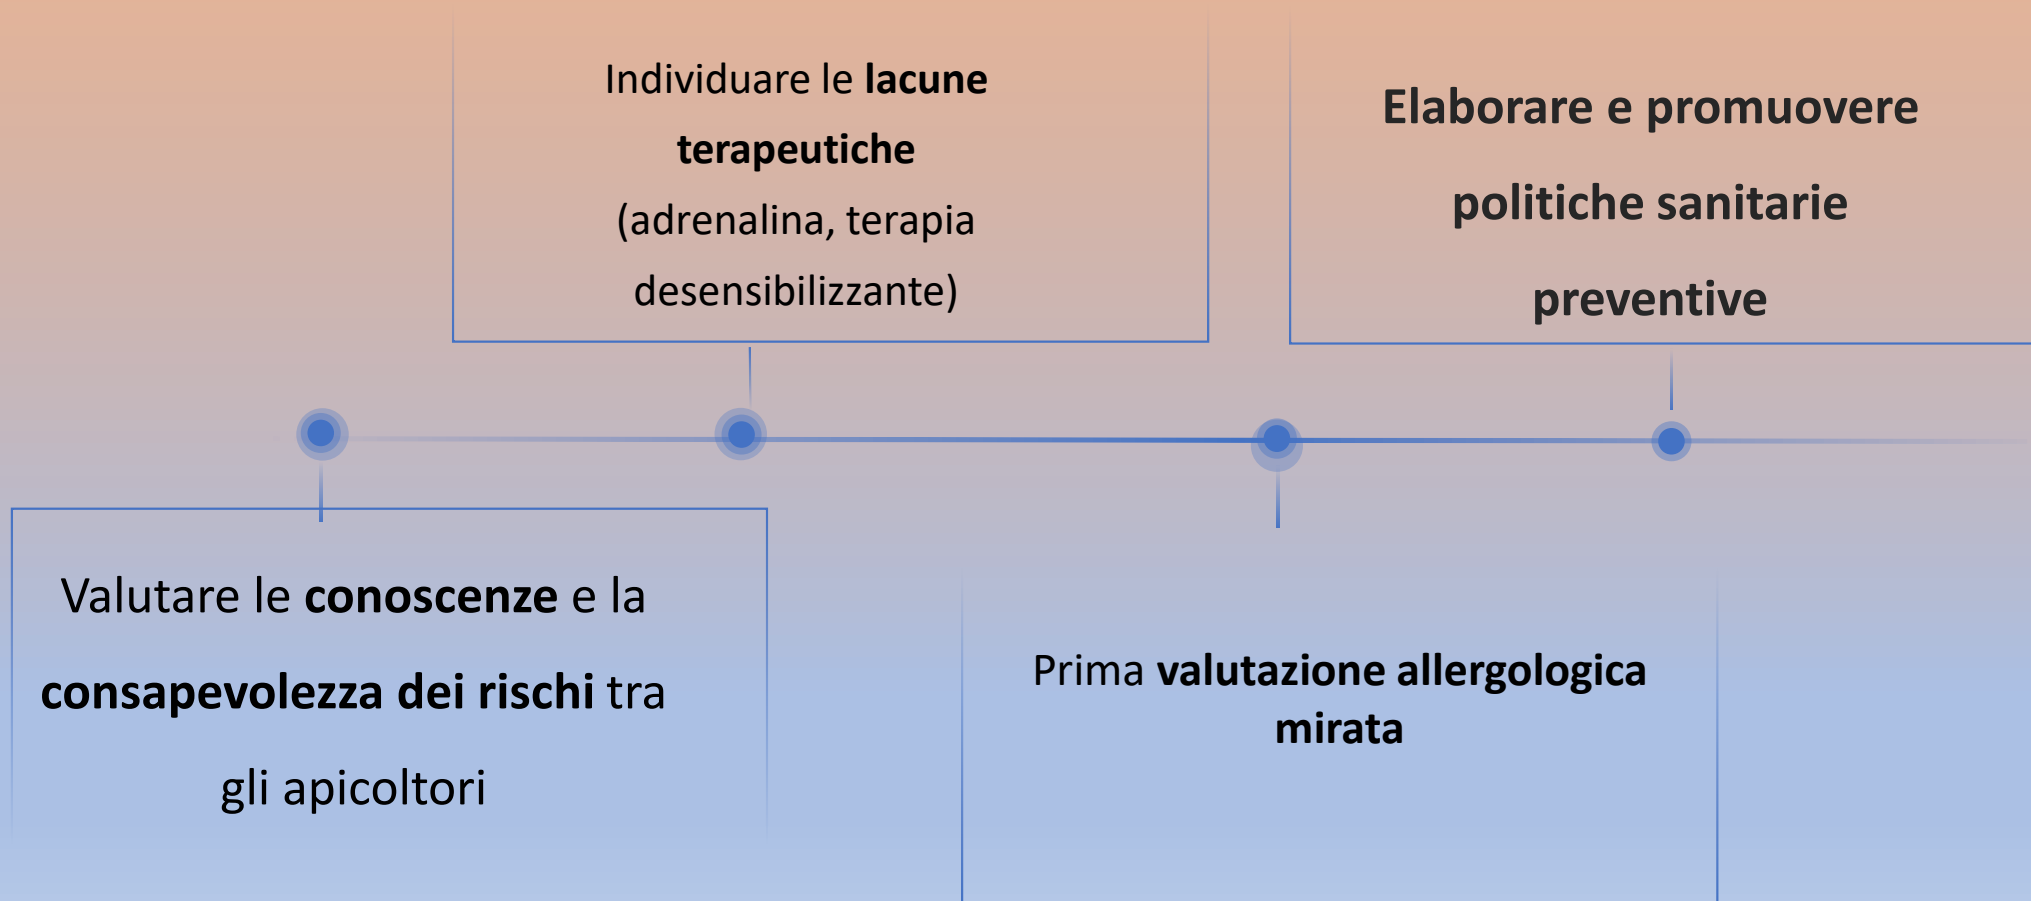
Valutare le **conoscenze** e la **consapevolezza dei rischi** tra gli apicoltori

Individuare le **lacune terapeutiche** (adrenalina, terapia desensibilizzante)

Prima **valutazione allergologica mirata**

**Elaborare e promuovere politiche sanitarie preventive**